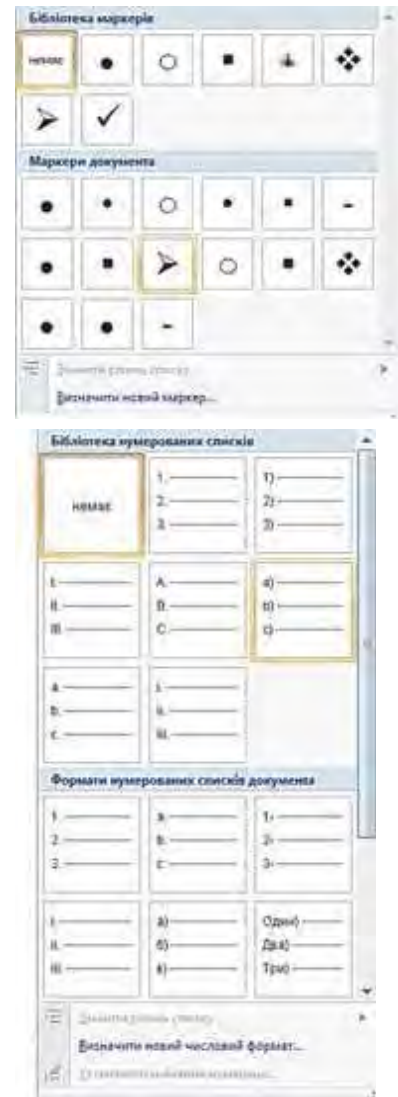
Бібліотека маркерів

немає

Маркери документа

Змінити рівень списку

Визначити новий маркер...

Бібліотека нумерованих списків

немає

1.
2.
3.

1)
2)
3)

I.
II.
III.

A.
B.
C.

a)
b)
c)

a.
b.
c.

i.
ii.
iii.

Формати нумерованих списків документа

1.
2.
3.

a.
b.
c.

1.
2.
3.

I.
II.
III.

а)
б)
в)

Один)
Два)
Три)

Змінити рівень списку

Визначити новий числовий формат...

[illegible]